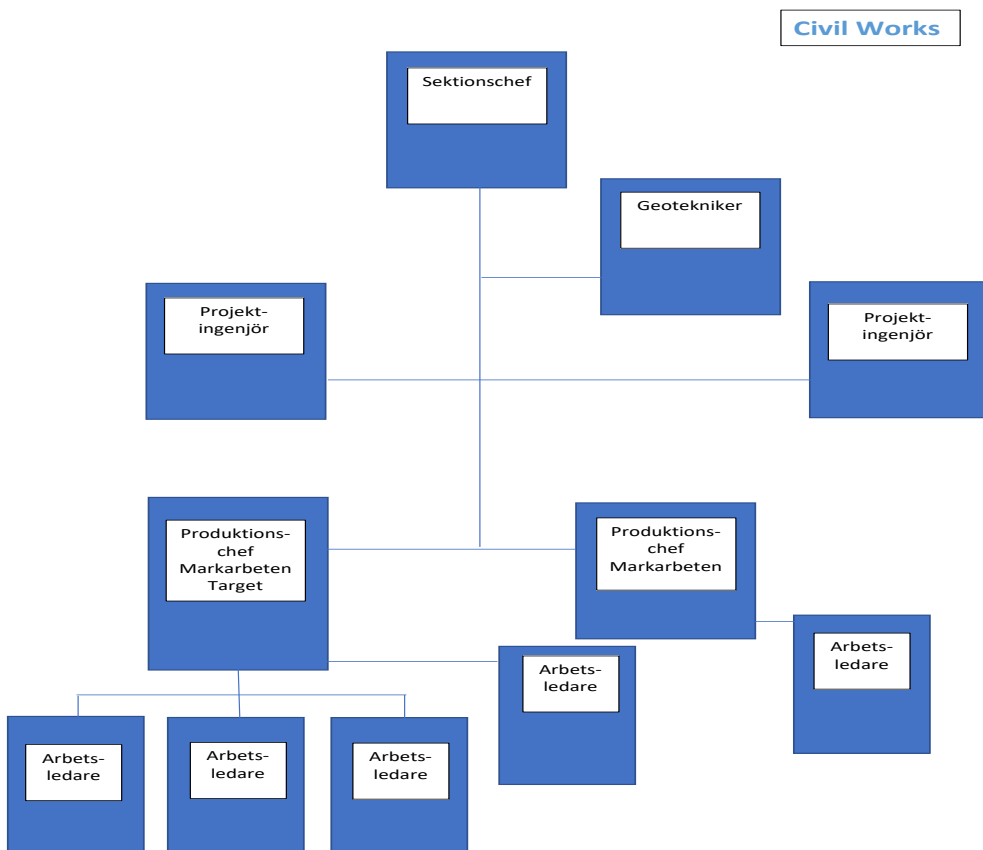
Civil Works

Sektionschef

Geotekniker

Projekt-ingenjör

Projekt-ingenjör

Produktions-chef Markarbeten Target

Produktions-chef Markarbeten

Arbets-ledare

Arbets-ledare

Arbets-ledare

Arbets-ledare

Arbets-ledare

Arbets-ledare